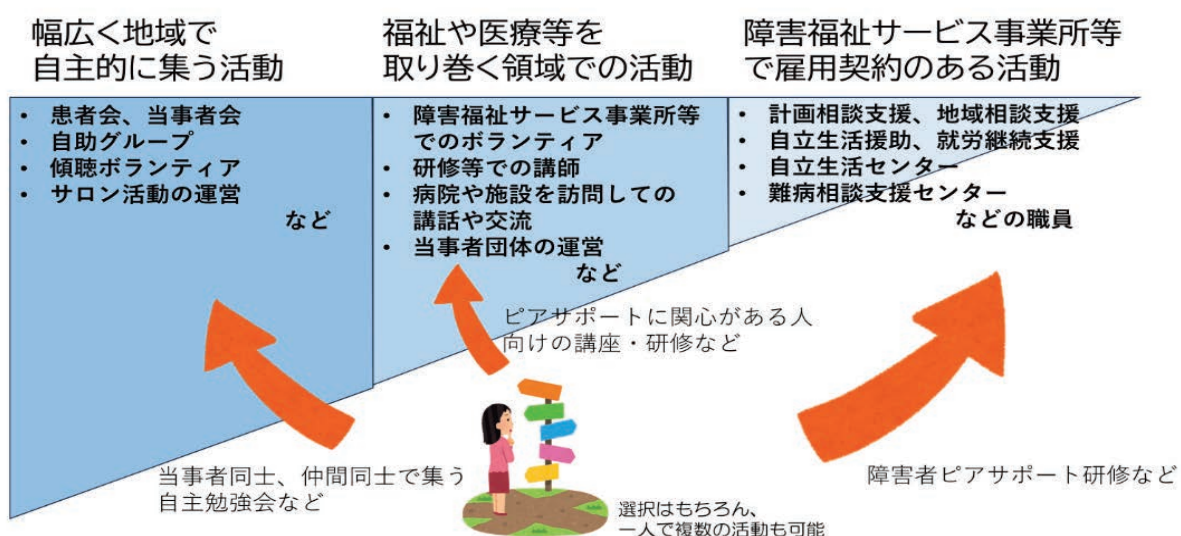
幅広く地域で
自主的に集う活動

福祉や医療等を
取り巻く領域での活動

障害福祉サービス事業所等
で雇用契約のある活動

• 患者会、当事者会
• 自助グループ
• 傾聴ボランティア
• サロン活動の運営
など

• 障害福祉サービス事業所等でのボランティア
• 研修等での講師
• 病院や施設を訪問しての講話や交流
• 当事者団体の運営
など

• 計画相談支援、地域相談支援
• 自立生活援助、就労継続支援
• 自立生活センター
• 難病相談支援センター
などの職員

ピアサポートに関心がある人
向けの講座・研修など

当事者同士、仲間同士で集う
自主勉強会など

障害者ピアサポート研修など

選択はもちろん、
一人で複数の活動も可能